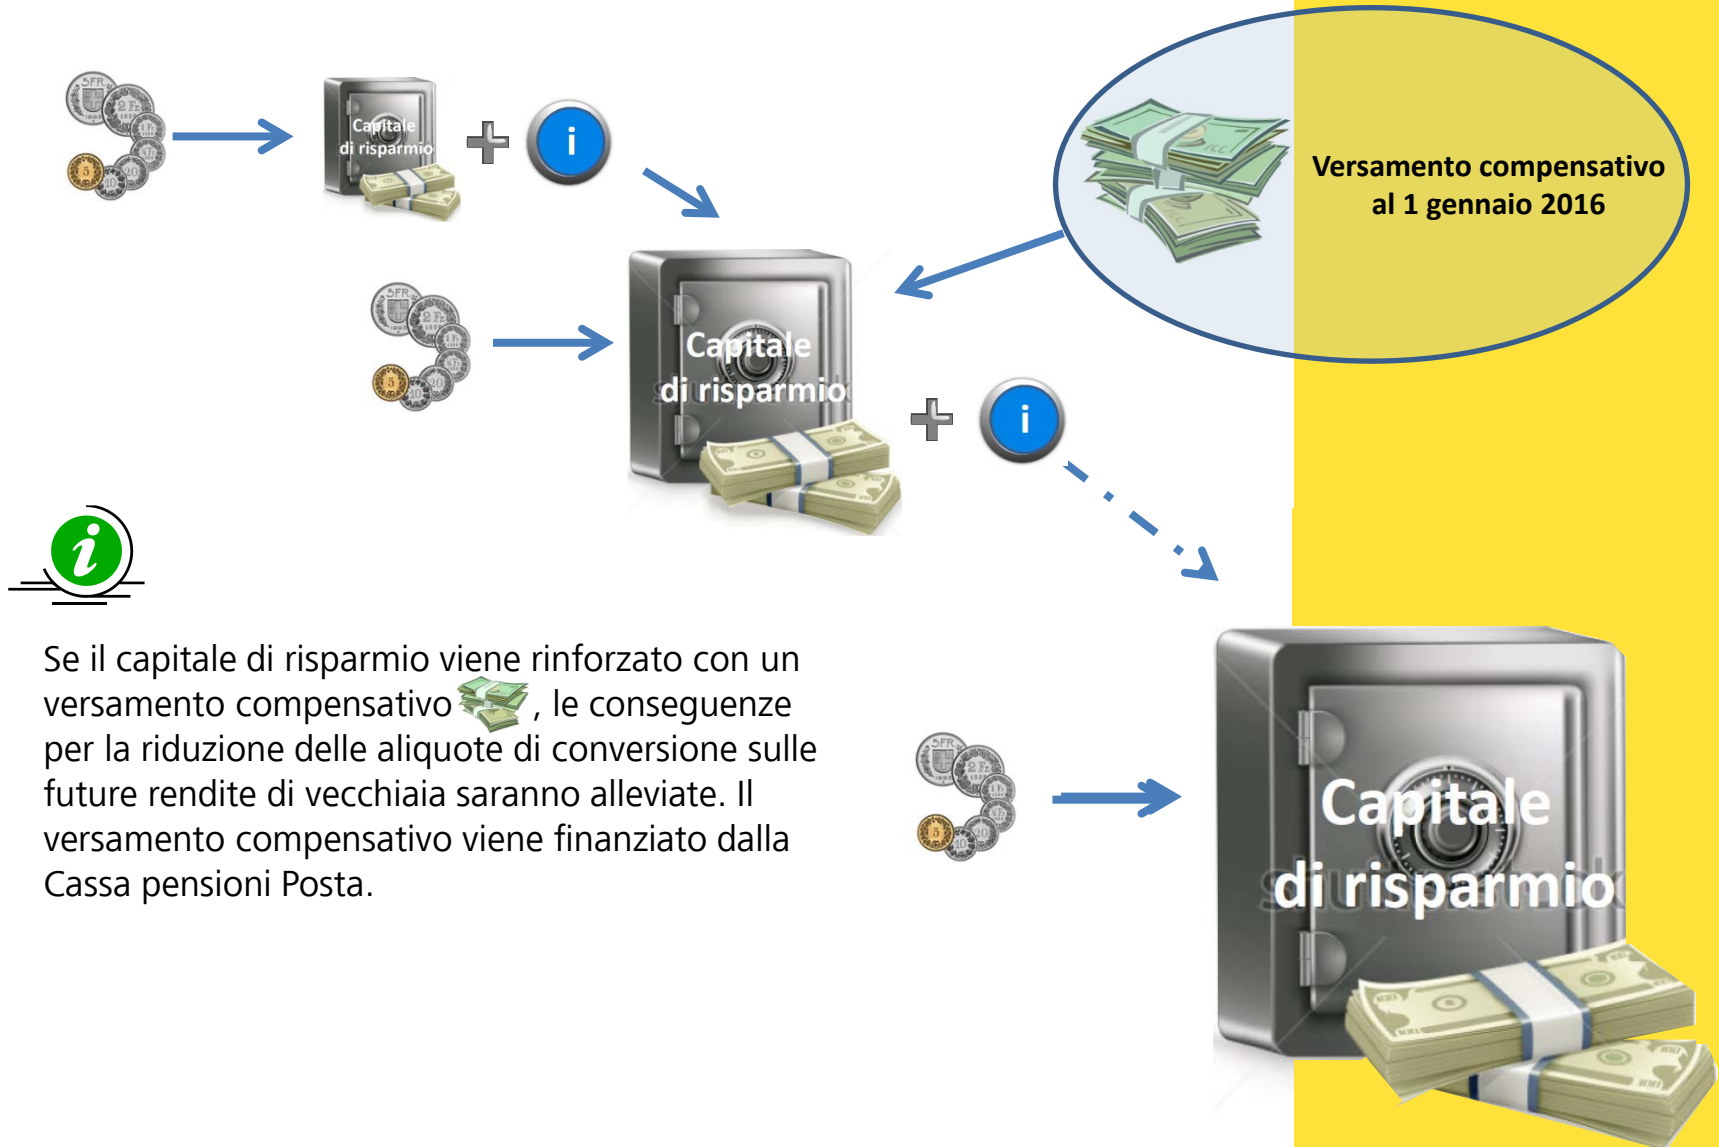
Capitale di risparmio

i

Versamento compensativo al 1 gennaio 2016

Capitale di risparmio

i

Se il capitale di risparmio viene rinforzato con un versamento compensativo , le conseguenze per la riduzione delle aliquote di conversione sulle future rendite di vecchiaia saranno alleviate. Il versamento compensativo viene finanziato dalla Cassa pensioni Posta.

Capitale di risparmio